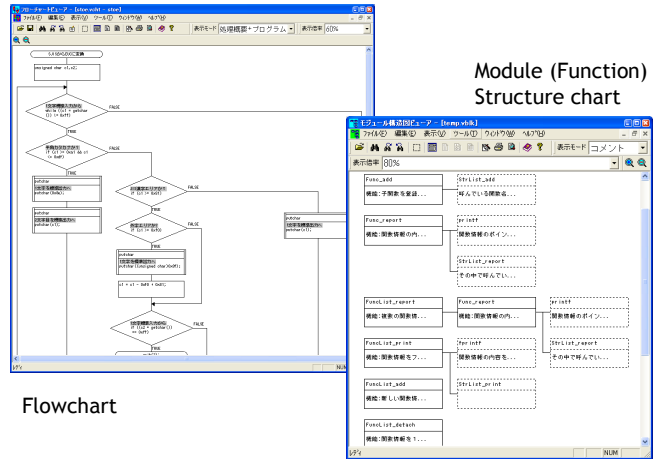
フローチャートビューア - [stoe.vcht - stoe]

ファイル(F) 編集(E) 表示(V) ツール(T) ウィンドウ(W) ヘルプ(H)

表示モード 処理概要+プログラム 表示倍率 60%

S-JISからEUCに変換

unsigned char c1,c2;

TRUE

FALSE

putchar

putchar(c1);

c1 = c1 - 0x80 + 0x81;

レディ

NUM

Module (Function) Structure chart

モジュール構造図ビューア - [temp.vblk]

ファイル(F) 編集(E) 表示(V) ツール(T) ウィンドウ(W) ヘルプ(H)

表示モード コメント

表示倍率 80%

Func_add

機能：子関数を登録...

StrList_add

呼んでいる関数名...

Func_report

機能：関数情報の内...

printf

関数情報のポイン...

StrList_report

その中で呼んでい...

FuncList_report

機能：検索の関数情...

Func_report

機能：関数情報の内...

printf

関数情報のポイン...

FuncList_print

機能：関数情報をフ...

fprintf

関数情報の内容を...

StrList_report

その中で呼んでい...

FuncList_add

機能：新しい関数情...

StrList_print

FuncList_detach

機能：関数情報を1...

レディ

NUM

Flowchart